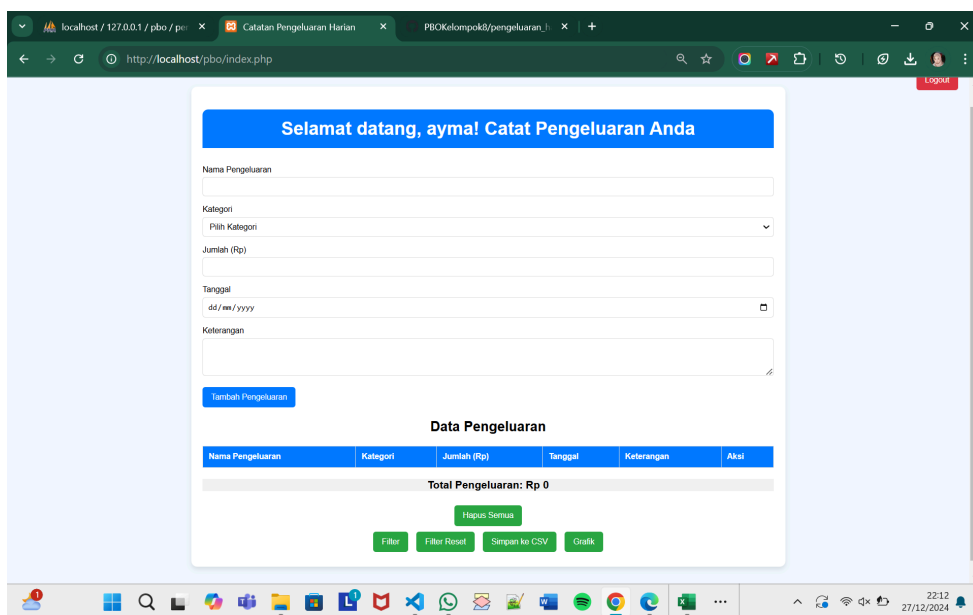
localhost / 127.0.0.1 / pbo / per ×
Catatan Pengeluaran Harian ×
PBOKelompok8/pengeluaran_h ×
+

http://localhost/pbo/index.php

Logout

Selamat datang, ayma! Catat Pengeluaran Anda

Nama Pengeluaran

Kategori

Pilih Kategori

Jumlah (Rp)

Tanggal

dd/mm/yyyy

Keterangan

Tambah Pengeluaran

Data Pengeluaran

| Nama Pengeluaran | Kategori | Jumlah (Rp) | Tanggal | Keterangan | Aksi |
|---|---|---|---|---|---|

Total Pengeluaran: Rp 0

Hapus Semua

Filter Filter Reset Simpan ke CSV Grafik

1

1

22:12
27/12/2024